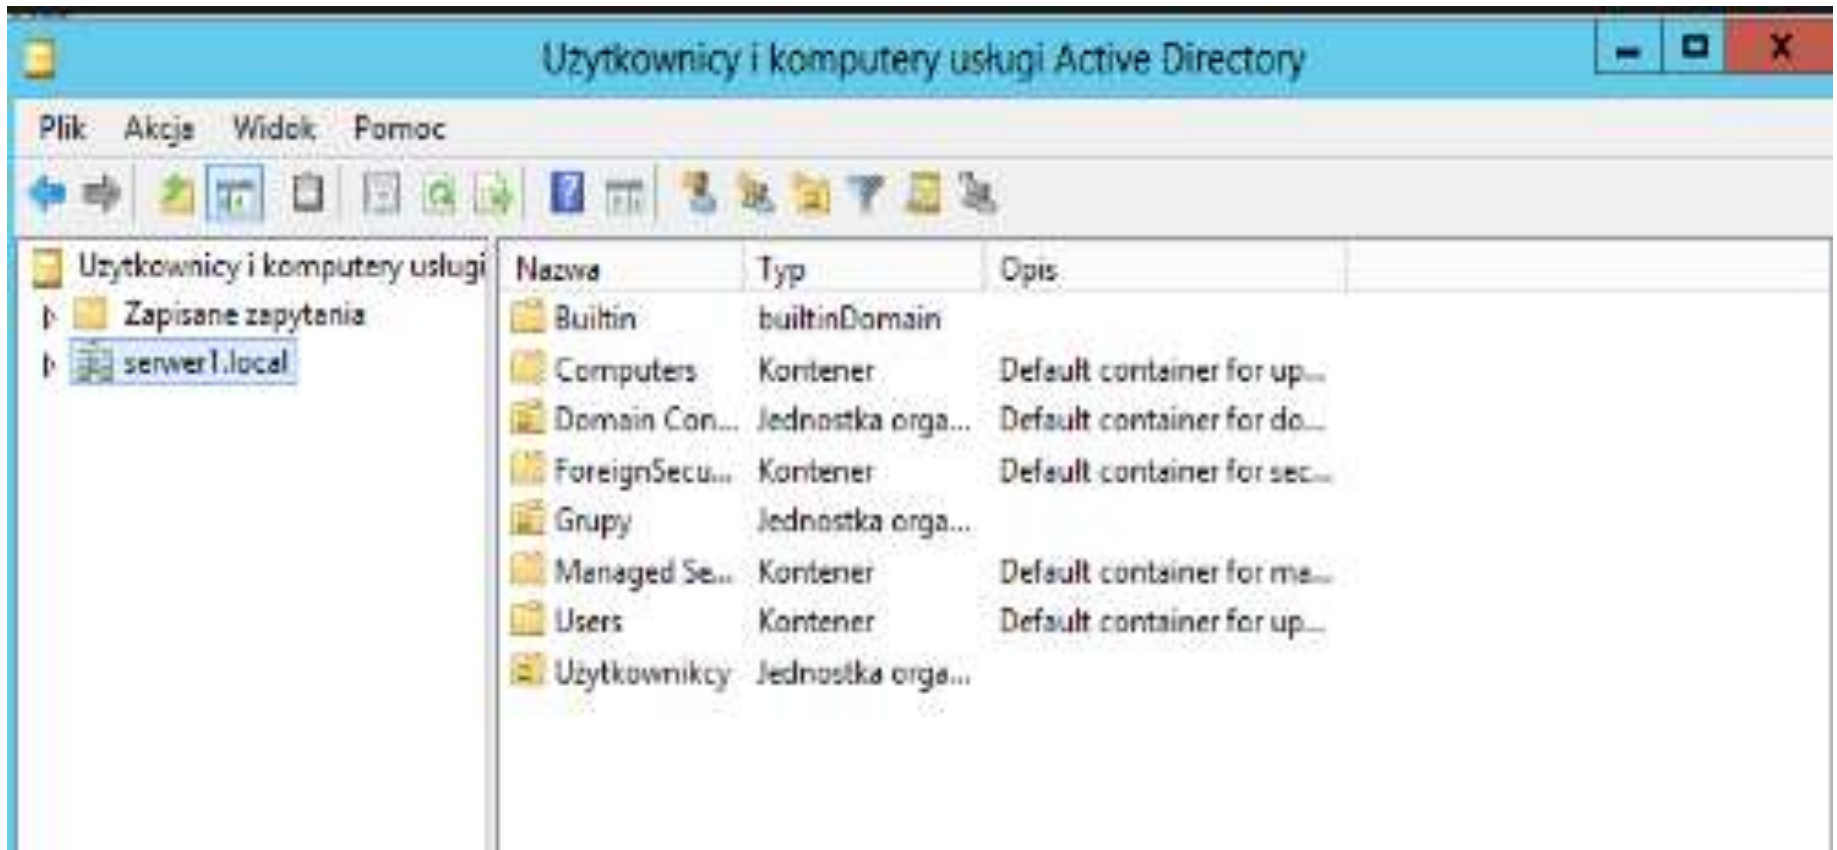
Użytkownicy i komputery usługi Active Directory

Plik Akcja Widok Pomoc

Użytkownicy i komputery usługi
Zapisane zapytania
serwer1.local

| Nazwa | Typ | Opis |
|---|---|---|
| Builtin | builtinDomain | |
| Computers | Kontener | Default container for up... |
| Domain Con... | Jednostka orga... | Default container for do... |
| ForeignSecu... | Kontener | Default container for sec... |
| Grupy | Jednostka orga... | |
| Managed Se... | Kontener | Default container for ma... |
| Users | Kontener | Default container for up... |
| Użytkownikcy | Jednostka orga... | |